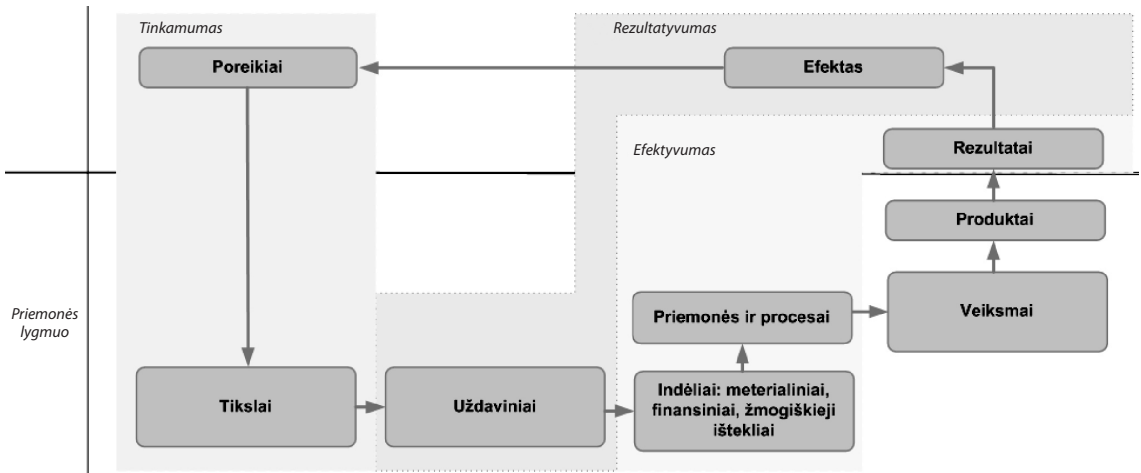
Tinkamumas

Rezultatyvumas

Poreikiai

Efektas

Efektyvumas

Rezultatai

Produktai

Priemonės lygmuo

Priemonės ir procesai

Veiksmai

Tikslai

Uždaviniai

Indėliai: meterialiniai, finansiniai, žmogiškieji ištekliai